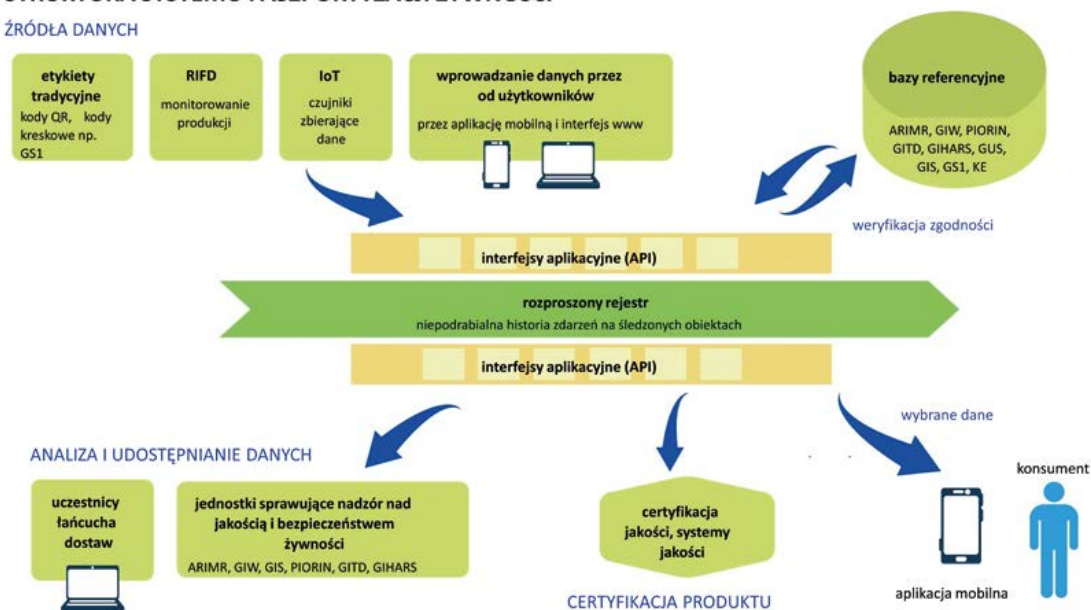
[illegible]

ŹRÓDŁA DANYCH

etykiety tradycyjne
kody QR, kody kreskowe np. GS1

RIFD
monitorowanie produkcji

IoT
czujniki zbierające dane

wprowadzanie danych przez od użytkowników
przez aplikację mobilną i interfejs www

bazy referencyjne
ARIMR, GIW, PIORIN, GITD, GIHARS, GUS, GIS, GS1, KE

weryfikacja zgodności

interfejsy aplikacyjne (API)

rozproszony rejestr
niepodrabialna historia zdarzeń na śledzonych obiektach

interfejsy aplikacyjne (API)

wybrane dane

ANALIZA I UDOSTĘPNIANIE DANYCH

uczestnicy łańcucha dostaw

jednostki sprawujące nadzór nad jakością i bezpieczeństwem żywności
ARIMR, GIW, GIS, PIORIN, GITD, GIHARS

certyfikacja jakości, systemy jakości

CERTYFIKACJA PRODUKTU

konsument

aplikacja mobilna